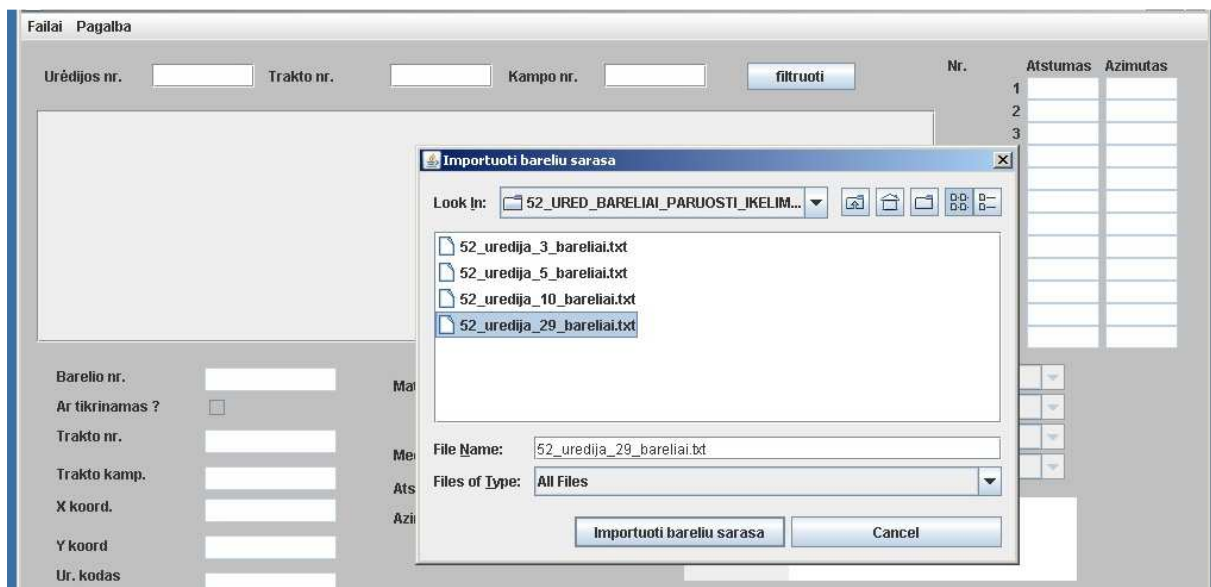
Failai Pagalba

Urėdijos nr. Trakto nr. Kampo nr. filtruoti

Nr. Atstumas Azimutas
1
2
3

Importuoti bareliu sarasa

Look In: 52_URED_BARELIAI_PARUOSTI_IKELIM...

52_uredija_3_bareliai.txt
52_uredija_5_bareliai.txt
52_uredija_10_bareliai.txt
52_uredija_29_bareliai.txt

File Name: 52_uredija_29_bareliai.txt
Files of Type: All Files

Importuoti bareliu sarasa Cancel

Barelio nr.
Ar tikrinamas ?
Trakto nr.
Trakto kamp.
X koord.
Y koord
Ur. kodas

Ma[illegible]
Me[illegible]
Ats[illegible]
Azi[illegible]